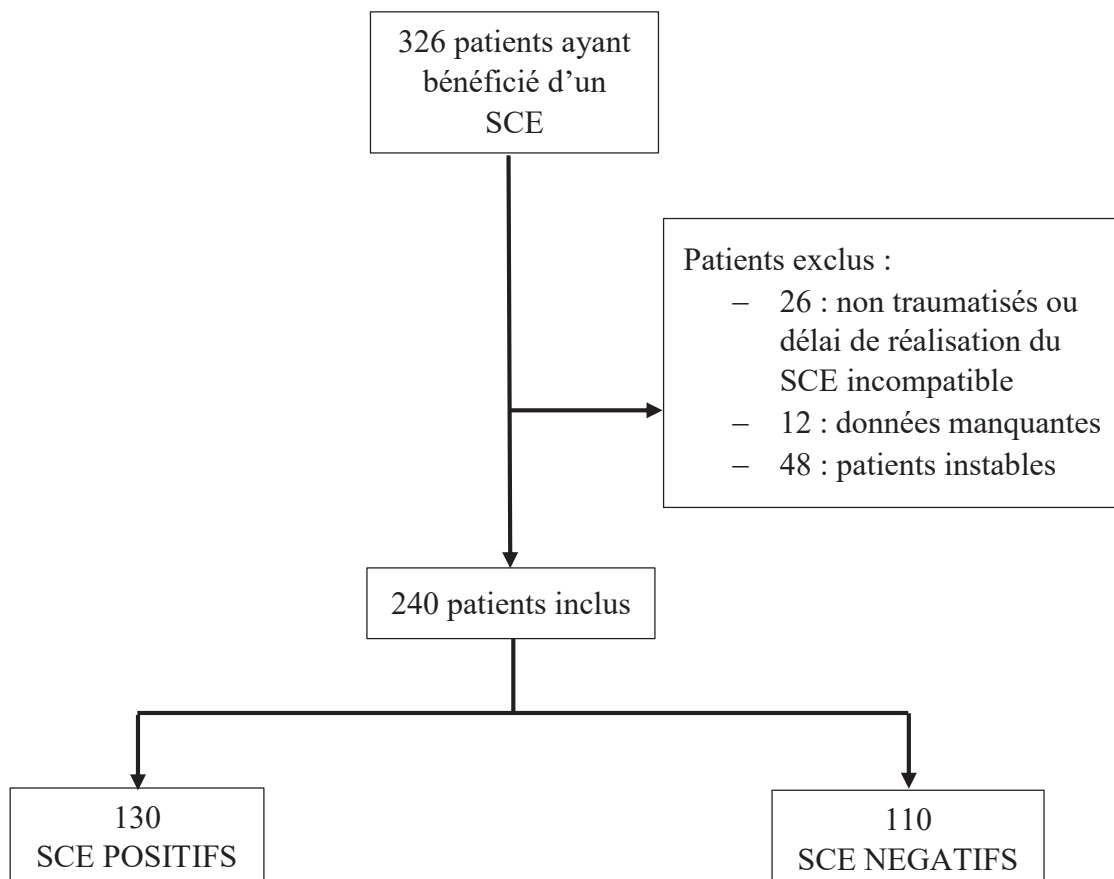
326 patients ayant bénéficié d'un SCE

Patients exclus :
– 26 : non traumatisés ou délai de réalisation du SCE incompatible
– 12 : données manquantes
– 48 : patients instables

240 patients inclus

130
SCE POSITIFS

110
SCE NEGATIFS